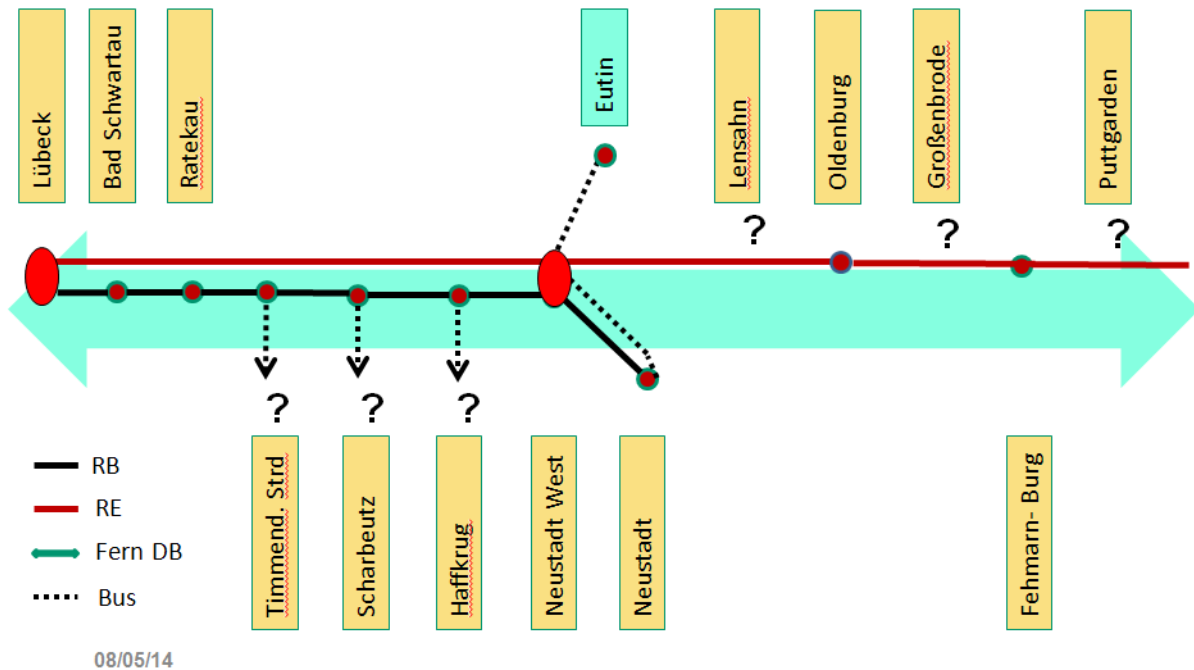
Lübeck

Bad Schwartau

Ratekau

Eutin

Lensahn

Oldenburg

Großenbrode

Puttgarden

?

?

?

?

?

?

Timmend. Strd

Scharbeutz

Haffkrug

Neustadt West

Neustadt

Fehmarn- Burg

RB

RE

Fern DB

Bus

08/05/14